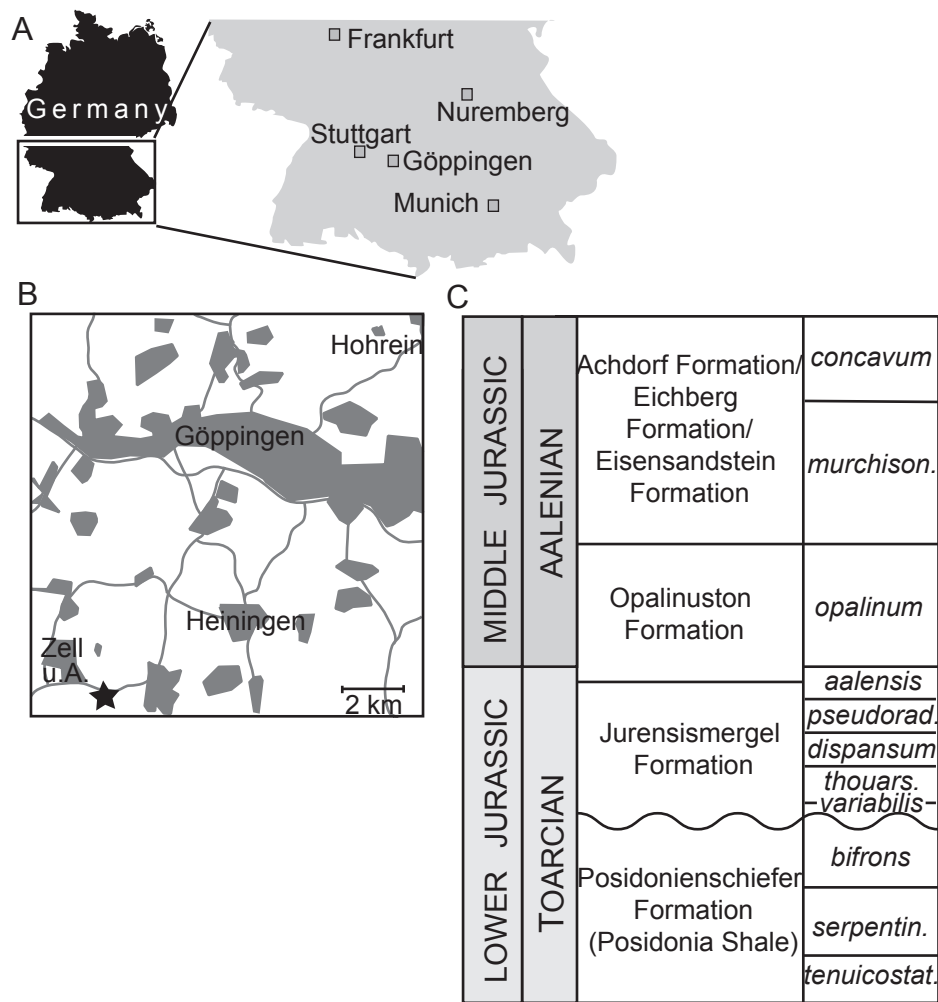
A

Germany

Frankfurt

Nuremberg

Stuttgart

Göppingen

Munich

B

Hohrein

Göppingen

Heiningen

Zell u.A.

2 km

C

| | | | |
|---|---|---|---|
| MIDDLE JURASSIC | AALENIAN | Achdorf Formation/ Eichberg Formation/ Eisensandstein Formation | *concavum* |
| | | | *murchison.* |
| | | Opalinuston Formation | *opalinum* |
| LOWER JURASSIC | TOARCIAN | Jurensismergel Formation | *aalensis* |
| | | | *pseudorad.* |
| | | | *dispansum* |
| | | | *thouars.* |
| | | | *variabilis* |
| | | Posidonienschiefer Formation (Posidonia Shale) | *bifrons* |
| | | | *serpentin.* |
| | | | *tenuicostat.* |